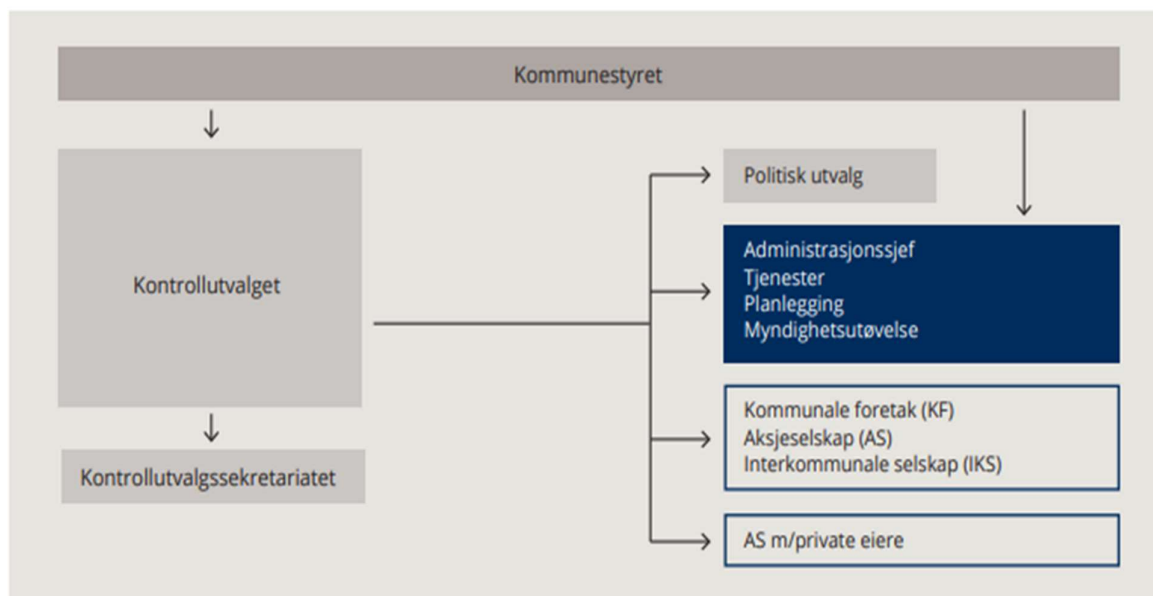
Kommunestyret

Kontrollutvalget

Kontrollutvalgssekretariatet

Politisk utvalg

Administrasjonssjef
Tjenester
Planlegging
Myndighetsutøvelse

Kommunale foretak (KF)
Aksjeselskap (AS)
Interkommunale selskap (IKS)

AS m/private eiere